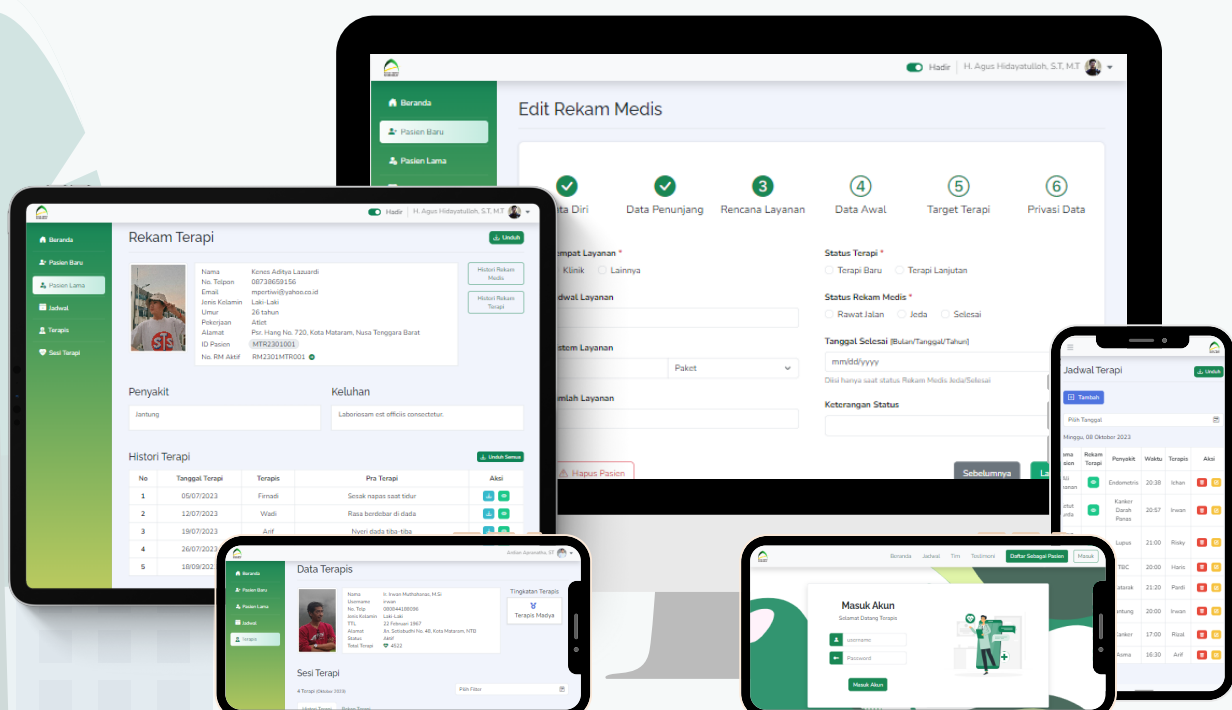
Hadir H. Agus Hidayatulloh, S.T. M.T

Beranda
Pasien Baru
Pasien Lama

Edit Rekam Medis

ata Diri
Data Penunjang
Rencana Layanan
Data Awal
Target Terapi
Privasi Data

mpat Layanan *
Klinik
Lainnya
dwal Layanan
stem Layanan
Paket
mlah Layanan

Status Terapi *
Terapi Baru
Terapi Lanjutan
Status Rekam Medis *
Rawat Jalan
Jeda
Selesai
Tanggal Selesai [Bulan/Tanggal/Tahun]
mm/dd/yyyy
Diisi hanya saat status Rekam Medis Jeda/Selesai
Keterangan Status

Hapus Pasien
Sebelumnya

Hadir H. Agus Hidayatulloh, S.T. M.T

Beranda
Pasien Baru
Pasien Lama
Jadwal
Terapis
Sesi Terapi

Rekam Terapi
Unduh

Nama Kenes Aditya Lazuardi
No. Telpon 08738659156
Email mpertiwi@yahoo.co.id
Jenis Kelamin Laki-Laki
Umur 26 tahun
Pekerjaan Atlet
Alamat Psr. Hang No. 720, Kota Mataram, Nusa Tenggara Barat
ID Pasien MTR2301001
No. RM Aktif RM2301MTR001

Histori Rekam Medis
Histori Rekam Terapi

Penyakit
Jantung
Keluhan
Laboriosam est officiis consectetur.

Histori Terapi
Unduh Semua

| No | Tanggal Terapi | Terapis | Pra Terapi | Aksi |
|---|---|---|---|---|
| 1 | 05/07/2023 | Firnadi | Sesak napas saat tidur | |
| 2 | 12/07/2023 | Wadi | Rasa berdebar di diada | |
| 3 | 19/07/2023 | Arif | Nyeri dada tiba-tiba | |
| 4 | 26/07/2023 | | | |
| 5 | 18/09/2023 | | | |

Jadwal Terapi
Unduh
Tambah
Pilih Tanggal
Minggu, 08 Oktober 2023

| ama sien | Rekam Terapi | Penyakit | Waktu | Terapis | Aksi |
|---|---|---|---|---|---|
| | | Endometris | 20:38 | Ichan | |
| | | Kanker Darah Panas | 20:57 | Irwan | |
| | | Lupus | 21:00 | Risky | |
| | | TBC | 20:00 | Haris | |
| | | atarak | 21:20 | Pardi | |
| | | antung | 20:00 | Irwan | |
| | | Kanker | 17:00 | Rizal | |
| | | Asma | 16:30 | Arif | |

Beranda
Pasien Baru
Pasien Lama
Jadwal
Terapis

Data Terapis

Nama Ir. Irwan Muthahari, M.Si
Username irwan
No. Telp 080044188086
Jenis Kelamin Laki-Laki
TTL 22 Februari 1967
Alamat Jln. Sidoduhi No. 48, Kota Mataram, NTB
Status Aktif
Total Terapi 4522

Tingkatan Terapis
Terapis Madya

Sesi Terapi
Pilih Filter

Beranda Jadwal Tim Testimoni Daftar Sebagai Pasien Masuk

Masuk Akun
Selamat Datang Terapis
Username
Password
Masuk Akun